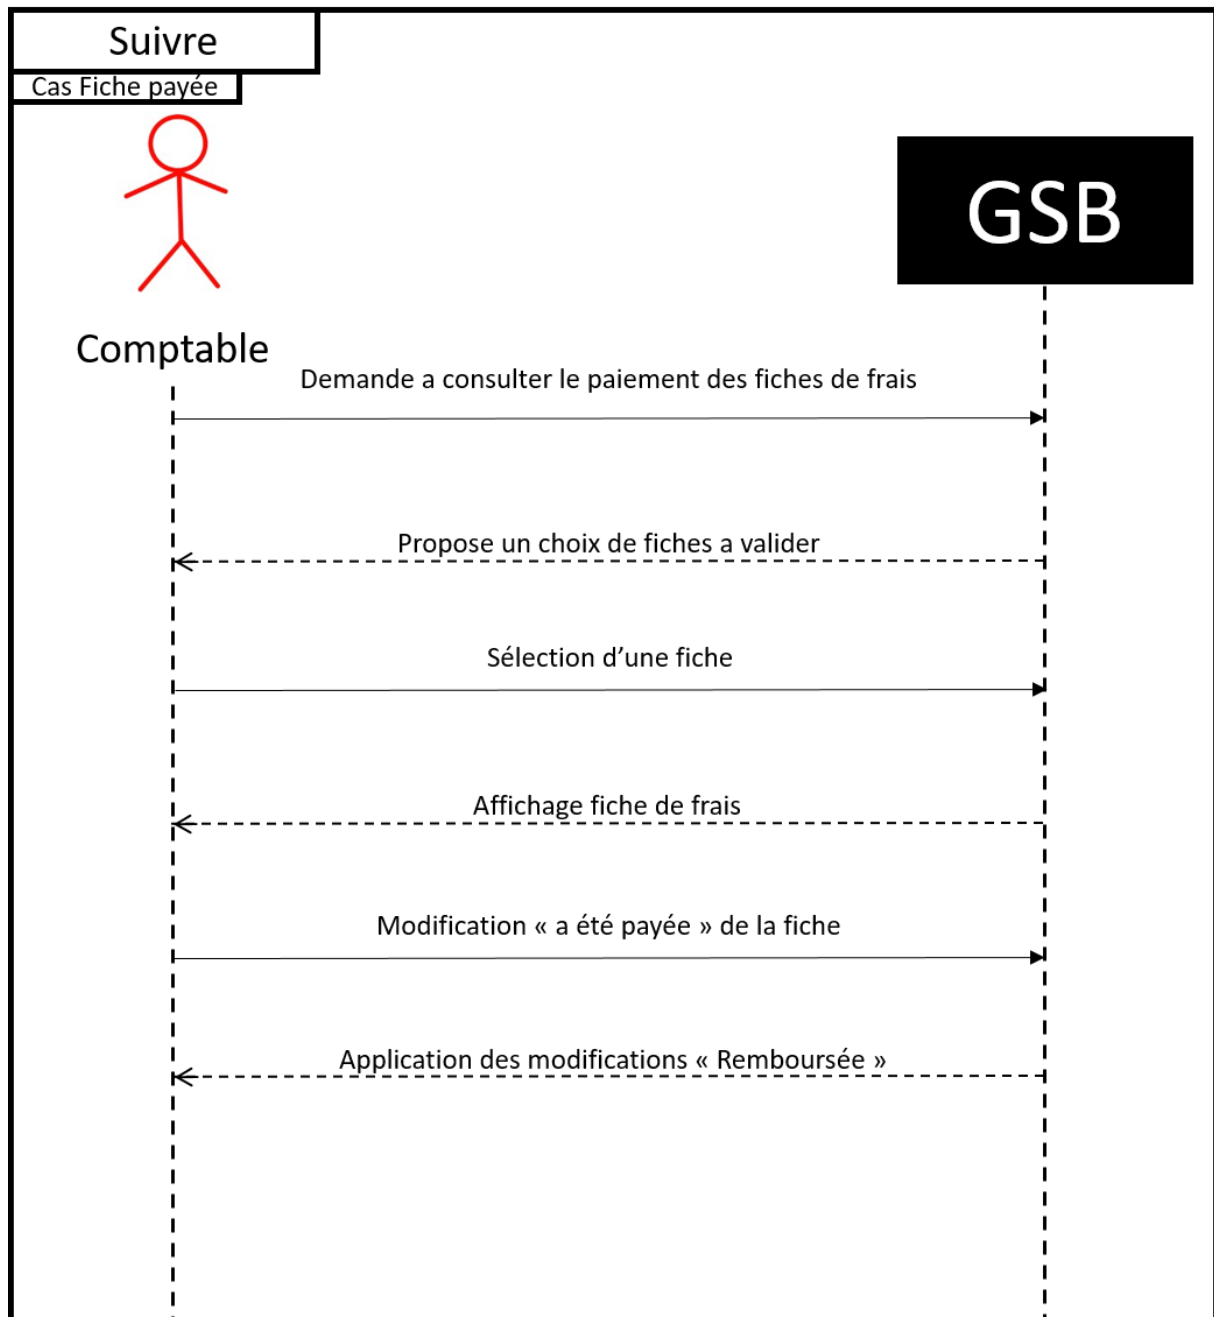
Suivre

Cas Fiche payée

GSB

Comptable

Demande a consulter le paiement des fiches de frais

Propose un choix de fiches a valider

Sélection d’une fiche

Affichage fiche de frais

Modification « a été payée » de la fiche

Application des modifications « Remboursée »